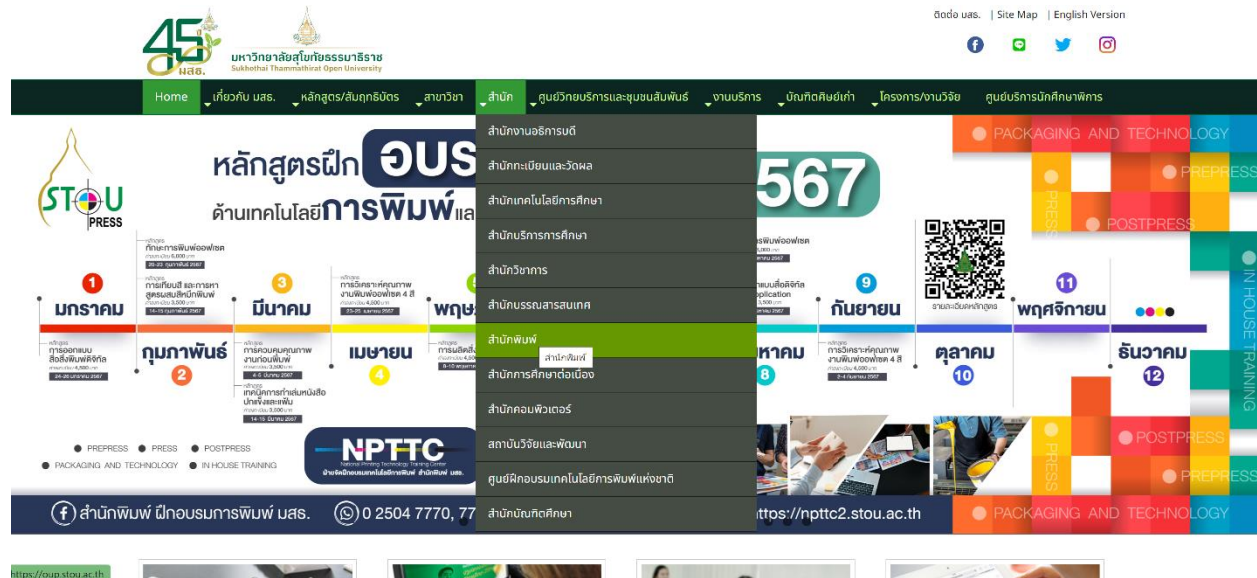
45 มสธ.
มหาวิทยาลัยสุโขทัยธรรมาธิราช
Sukhothai Thammathirat Open University

ติดต่อ มสธ. | Site Map | English Version

Home | เกี่ยวกับ มสธ. | หลักสูตร/สัมฤทธิบัตร | สาขาวิชา | สำนัก | ศูนย์วิทยบริการและชุมชนสัมพันธ์ | งานบริการ | บัณฑิตศิษย์เก่า | โครงการ/งานวิจัย | ศูนย์บริการนักศึกษาพิการ

สำนักงานอธิการบดี
สำนักทะเบียนและวัดผล
สำนักเทคโนโลยีการศึกษา
สำนักบริการการศึกษา
สำนักวิชาการ
สำนักบรรณสารสนเทศ
สำนักพิมพ์
สำนักพิมพ์
สำนักการศึกษาต่อเนื่อง
สำนักคอมพิวเตอร์
สถาบันวิจัยและพัฒนา
ศูนย์ฝึกอบรมเทคโนโลยีการพิมพ์แห่งชาติ
สำนักบัณฑิตศึกษา

STOU PRESS
หลักสูตรฝึก อบร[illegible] 567
ด้านเทคโนโลยีการพิมพ์แล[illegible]

PACKAGING AND TECHNOLOGY
PREPRESS
PRESS
POSTPRESS
IN HOUSE TRAINING

1 มกราคม
2 กุมภาพันธ์
3 มีนาคม
4 เมษายน
5 พฤษ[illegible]
8 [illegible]หาคม
9 กันยายน
10 ตุลาคม
11 พฤศจิกายน
12 ธันวาคม

PREPRESS PRESS POSTPRESS
PACKAGING AND TECHNOLOGY IN HOUSE TRAINING

NPTTC
National Printing Technology Training Center

สำนักพิมพ์ ฝึกอบรมการพิมพ์ มสธ.
0 2504 7770, 77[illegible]
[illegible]ttps://npttc2.stou.ac.th

https://oup.stou.ac.th